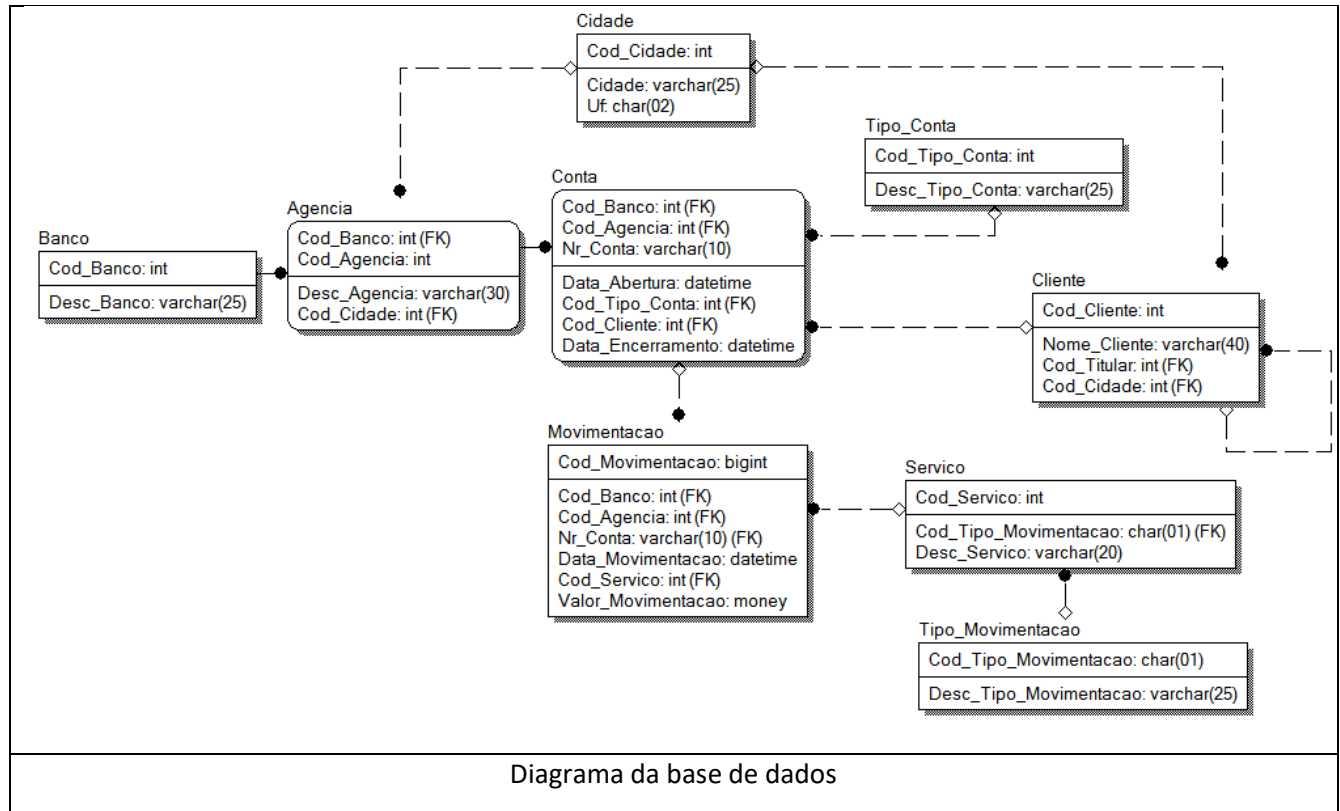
Cidade
Cod_Cidade: int
Cidade: varchar(25)
Uf: char(02)

Tipo_Conta
Cod_Tipo_Conta: int
Desc_Tipo_Conta: varchar(25)

Banco
Cod_Banco: int
Desc_Banco: varchar(25)

Agencia
Cod_Banco: int (FK)
Cod_Agencia: int
Desc_Agencia: varchar(30)
Cod_Cidade: int (FK)

Conta
Cod_Banco: int (FK)
Cod_Agencia: int (FK)
Nr_Conta: varchar(10)
Data_Abertura: datetime
Cod_Tipo_Conta: int (FK)
Cod_Cliente: int (FK)
Data_Encerramento: datetime

Cliente
Cod_Cliente: int
Nome_Cliente: varchar(40)
Cod_Titular: int (FK)
Cod_Cidade: int (FK)

Movimentacao
Cod_Movimentacao: bigint
Cod_Banco: int (FK)
Cod_Agencia: int (FK)
Nr_Conta: varchar(10) (FK)
Data_Movimentacao: datetime
Cod_Servico: int (FK)
Valor_Movimentacao: money

Servico
Cod_Servico: int
Cod_Tipo_Movimentacao: char(01) (FK)
Desc_Servico: varchar(20)

Tipo_Movimentacao
Cod_Tipo_Movimentacao: char(01)
Desc_Tipo_Movimentacao: varchar(25)

Diagrama da base de dados